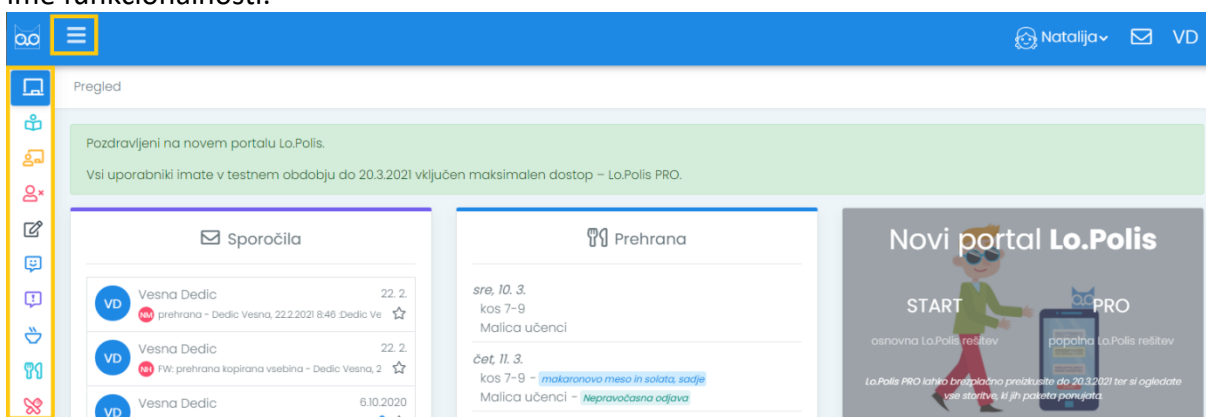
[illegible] funkcionalnosti.

Natalija VD

Pregled

Pozdravljeni na novem portalu Lo.Polis.

Vsi uporabniki imate v testnem obdobju do 20.3.2021 vključen maksimalen dostop – Lo.Polis PRO.

Sporočila

VD Vesna Dedic 22. 2.
NM prehrana - Dedic Vesna, 22.2.2021 8:46 :Dedic Ve

VD Vesna Dedic 22. 2.
NH FW: prehrana kopirana vsebina - Dedic Vesna, 2

VD Vesna Dedic 6.10.2020

Prehrana

sre, 10. 3.
kos 7-9
Malica učenci

čet, 11. 3.
kos 7-9 – makaronovo meso in solata, sadje
Malica učenci – Nepravočasna odjava

Novi portal Lo.Polis

START
osnovna Lo.Polis rešitev

PRO
popolna Lo.Polis rešitev

Lo.Polis PRO lahko brezplačno preizkusite do 20.3.2021 ter si ogledate vse storitve, ki jih paketa ponujata.